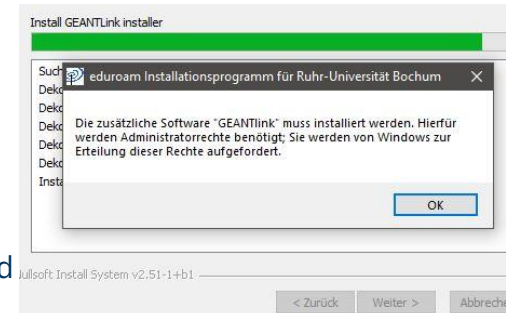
Install GEANTLink installer

Such
Deko
Deko
Deko
Deko
Deko
Insta

eduroam Installationsprogramm für Ruhr-Universität Bochum

Die zusätzliche Software "GEANTlink" muss installiert werden. Hierfür werden Administratorrechte benötigt; Sie werden von Windows zur Erteilung dieser Rechte aufgefordert.

OK

d

Jullsoft Install System v2.51-1+b1

< Zurück Weiter > Abbreche